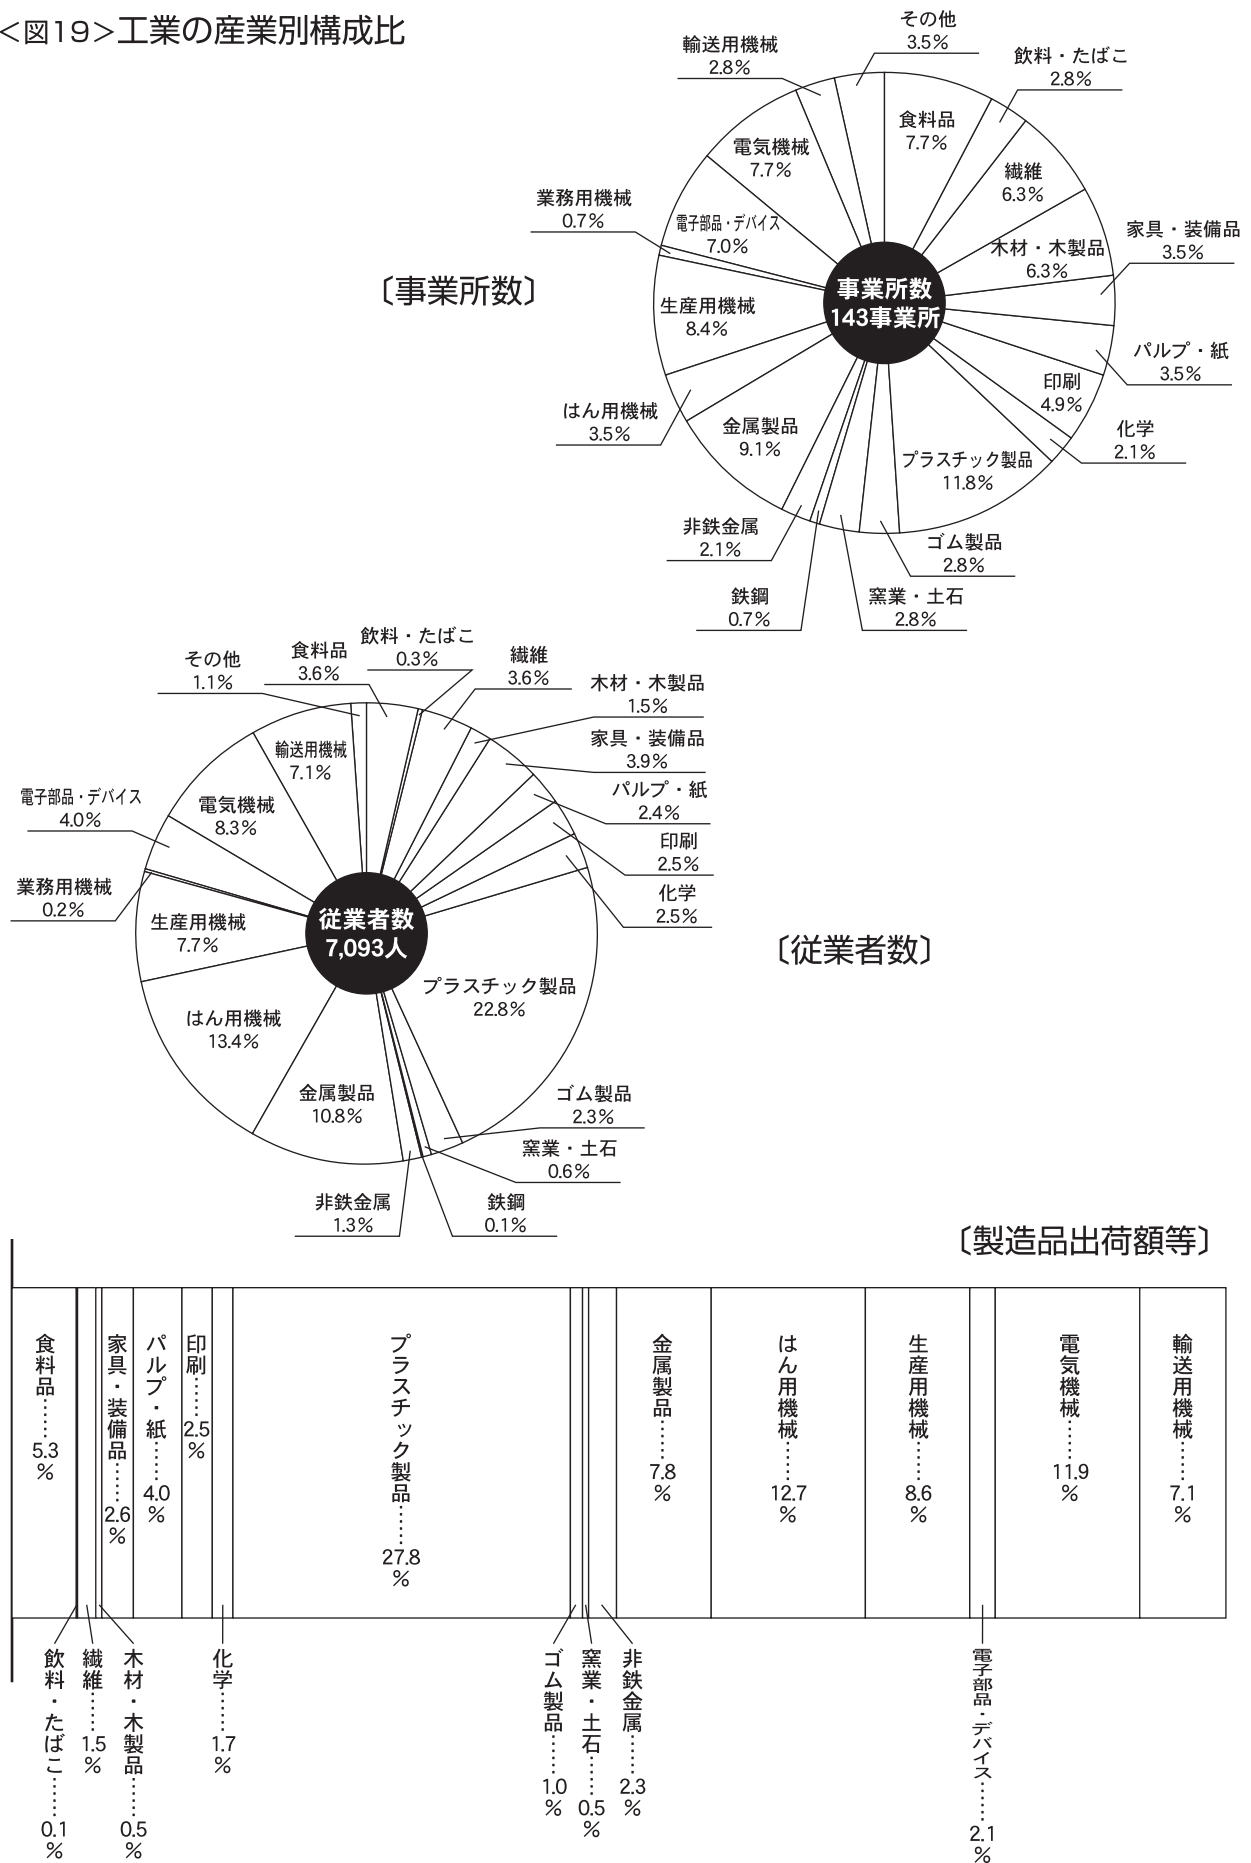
<図19>工業の産業別構成比

〔事業所数〕

事業所数
143事業所

食料品 7.7%
飲料・たばこ 2.8%
繊維 6.3%
木材・木製品 6.3%
家具・装備品 3.5%
パルプ・紙 3.5%
印刷 4.9%
化学 2.1%
プラスチック製品 11.8%
ゴム製品 2.8%
窯業・土石 2.8%
鉄鋼 0.7%
非鉄金属 2.1%
金属製品 9.1%
はん用機械 3.5%
生産用機械 8.4%
業務用機械 0.7%
電子部品・デバイス 7.0%
電気機械 7.7%
輸送用機械 2.8%
その他 3.5%

〔従業者数〕

従業者数
7,093人

食料品 3.6%
飲料・たばこ 0.3%
繊維 3.6%
木材・木製品 1.5%
家具・装備品 3.9%
パルプ・紙 2.4%
印刷 2.5%
化学 2.5%
プラスチック製品 22.8%
ゴム製品 2.3%
窯業・土石 0.6%
鉄鋼 0.1%
非鉄金属 1.3%
金属製品 10.8%
はん用機械 13.4%
生産用機械 7.7%
業務用機械 0.2%
電子部品・デバイス 4.0%
電気機械 8.3%
輸送用機械 7.1%
その他 1.1%

〔製造品出荷額等〕

食料品……5.3%
家具・装備品……2.6%
パルプ・紙……4.0%
印刷……2.5%
プラスチック製品……27.8%
金属製品……7.8%
はん用機械……12.7%
生産用機械……8.6%
電気機械……11.9%
輸送用機械……7.1%
飲料・たばこ……0.1%
繊維……1.5%
木材・木製品……0.5%
化学……1.7%
ゴム製品……1.0%
窯業・土石……0.5%
非鉄金属……2.3%
電子部品・デバイス……2.1%